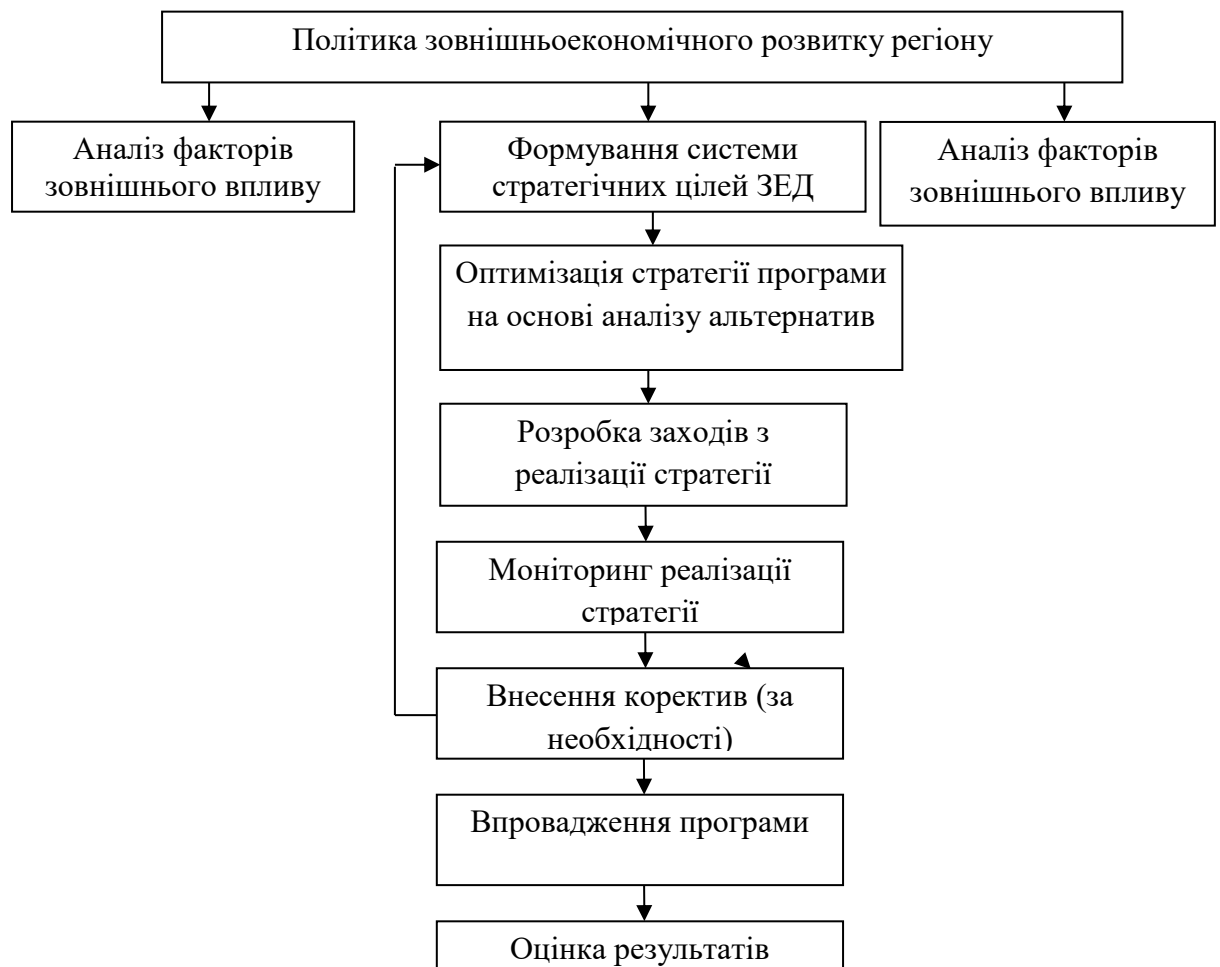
Політика зовнішньоекономічного розвитку регіону

Аналіз факторів зовнішнього впливу

Формування системи стратегічних цілей ЗЕД

Аналіз факторів зовнішнього впливу

Оптимізація стратегії програми на основі аналізу альтернатив

Розробка заходів з реалізації стратегії

Моніторинг реалізації стратегії

Внесення коректив (за необхідності)

Впровадження програми

Оцінка результатів